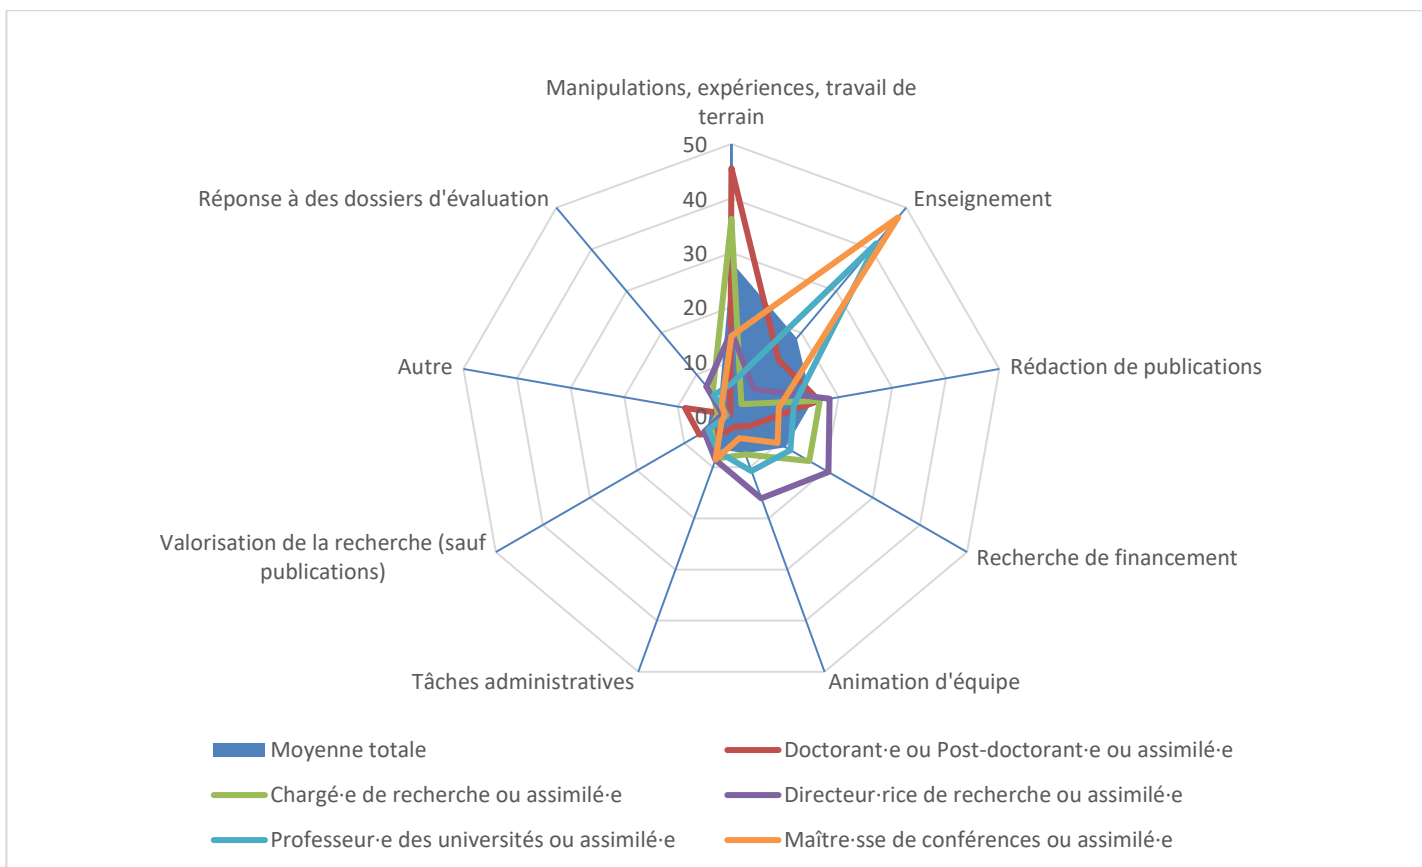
Manipulations, expériences, travail de terrain

50
40
30
20
10
0

Enseignement

Rédaction de publications

Recherche de financement

Animation d'équipe

Tâches administratives

Valorisation de la recherche (sauf publications)

Autre

Réponse à des dossiers d'évaluation

Moyenne totale
Doctorant·e ou Post-doctorant·e ou assimilé·e
Chargé·e de recherche ou assimilé·e
Directeur·rice de recherche ou assimilé·e
Professeur·e des universités ou assimilé·e
Maître·sse de conférences ou assimilé·e